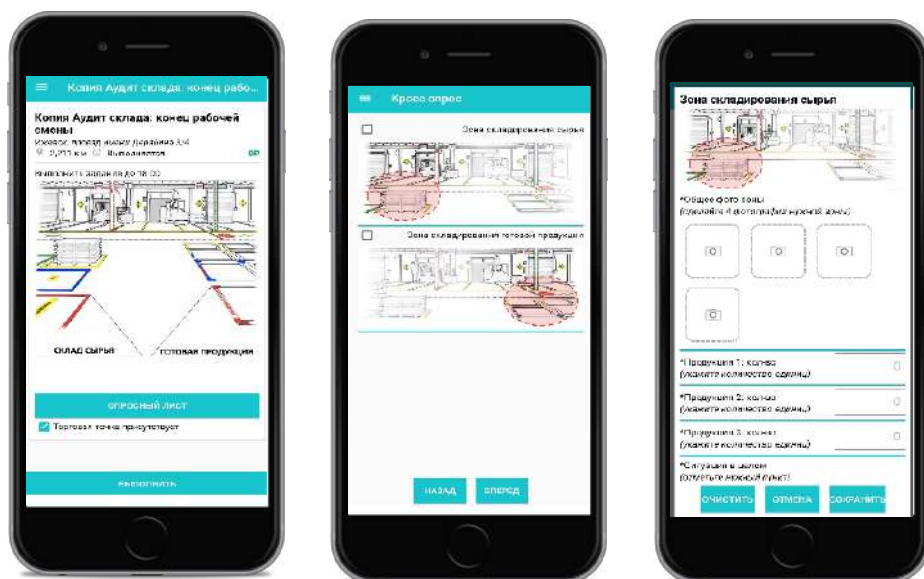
Копия Аудит склада: конец рабо...

Копия Аудит склада: конец рабочей смены

Ижевск, проезд Ижевы Дерябина 3/4

2,?? км Выполняется

Выполнить задания до 18:00

СКЛАД СЫРЬЯ

ГОТОВАЯ ПРОДУКЦИЯ

ОПРОСНЫЙ ЛИСТ

Торговая точка присутствует

ВЫПОЛНИТЬ

Кросс опрос

Зона складирования сырья

Зона складирования готовой продукции

НАЗАД

ВПЕРЕД

Зона складирования сырья

*Общее фото зоны
(сделайте 4 фото и отметьте нужные зоны)

*Продукция 1: кол-во
(укажите количество единиц)

*Продукция 2: кол-во
(укажите количество единиц)

*Продукция 3: кол-во
(укажите количество единиц)

*Ситуация в целом
(отметьте нужный пункт)

ОЧИСТИТЬ

ОТМЕНА

СОХРАНИТЬ